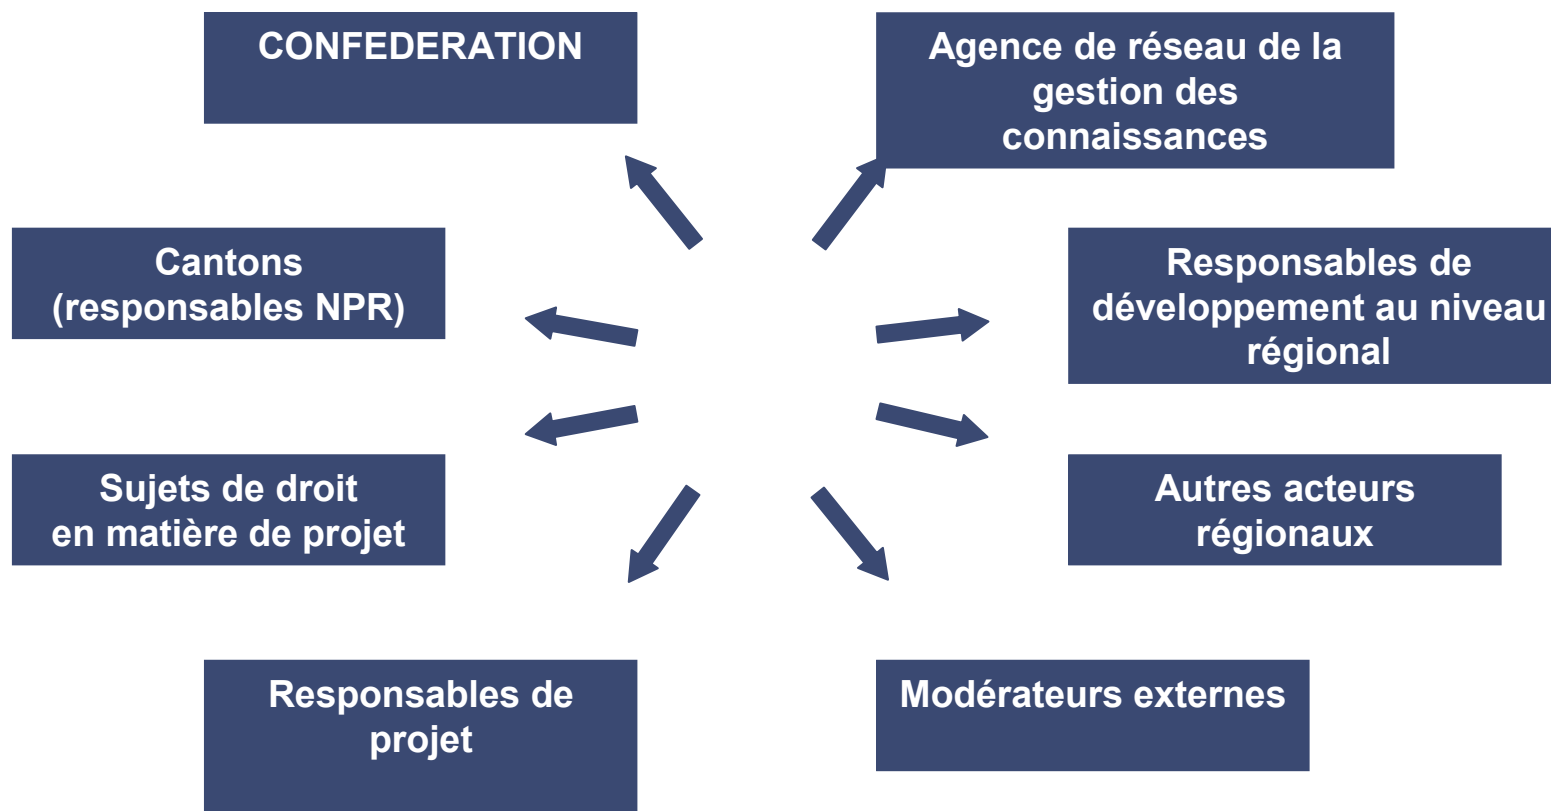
CONFEDERATION

Agence de réseau de la gestion des connaissances

Cantons (responsables NPR)

Responsables de développement au niveau régional

Sujets de droit en matière de projet

Autres acteurs régionaux

Responsables de projet

Modérateurs externes